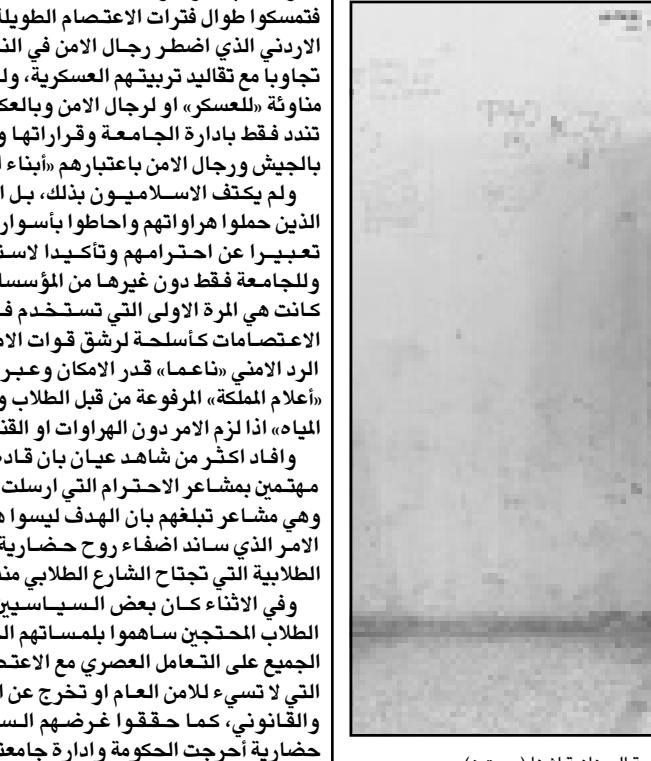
فتمسكوا طوال فترات الاعتصام الطويل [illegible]
الاردني الذي اضطر رجال الامن في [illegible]
تجاوبا مع تقاليد تربيتهم العسكرية، و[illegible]
مناوئة «للعسكر» او لرجال الامن وبالعك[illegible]
تندد فقط بادارة الجامعة وقراراتها و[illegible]
بالجيش ورجال الامن باعتبارهم «أبناء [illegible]

ولم يكتف الاسلاميون بذلك، بل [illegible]
الذين حملوا هراواتهم واحاطوا بأسوار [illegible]
تعبيرا عن احترامهم وتأكيدا لاست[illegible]
وللجامعة فقط دون غيرها من المؤسسا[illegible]
كانت هي المرة الاولى التي تستخدم ف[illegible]
الاعتصامات كأسلحة لرشق قوات الا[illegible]
الرد الامني «ناعما» قدر الامكان وعبر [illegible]
«أعلام المملكة» المرفوعة من قبل الطلاب و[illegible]
المياه» اذا لزم الامر دون الهراوات او القن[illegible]

وافاد اكثر من شاهد عيان بان قاد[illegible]
مهتمين بمشاعر الاحترام التي ارسلت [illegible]
وهي مشاعر تبلغهم بان الهدف ليسوا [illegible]
الامر الذي ساند اضفاء روح حضارية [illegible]
الطلابية التي تجتاح الشارع الطلابي من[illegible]

وفي الاثناء كان بعض السياسيين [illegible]
الطلاب المحتجين ساهموا بلمساتهم ال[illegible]
الجميع على التعامل العصري مع الاعتص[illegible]
التي لا تسيء للامن العام او تخرج عن ا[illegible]
والقانوني، كما حققوا غرضهم الس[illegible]
حضارية أحرجت الحكومة وادارة جامعت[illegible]

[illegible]ة الجامعة اغلقت (بيترا)